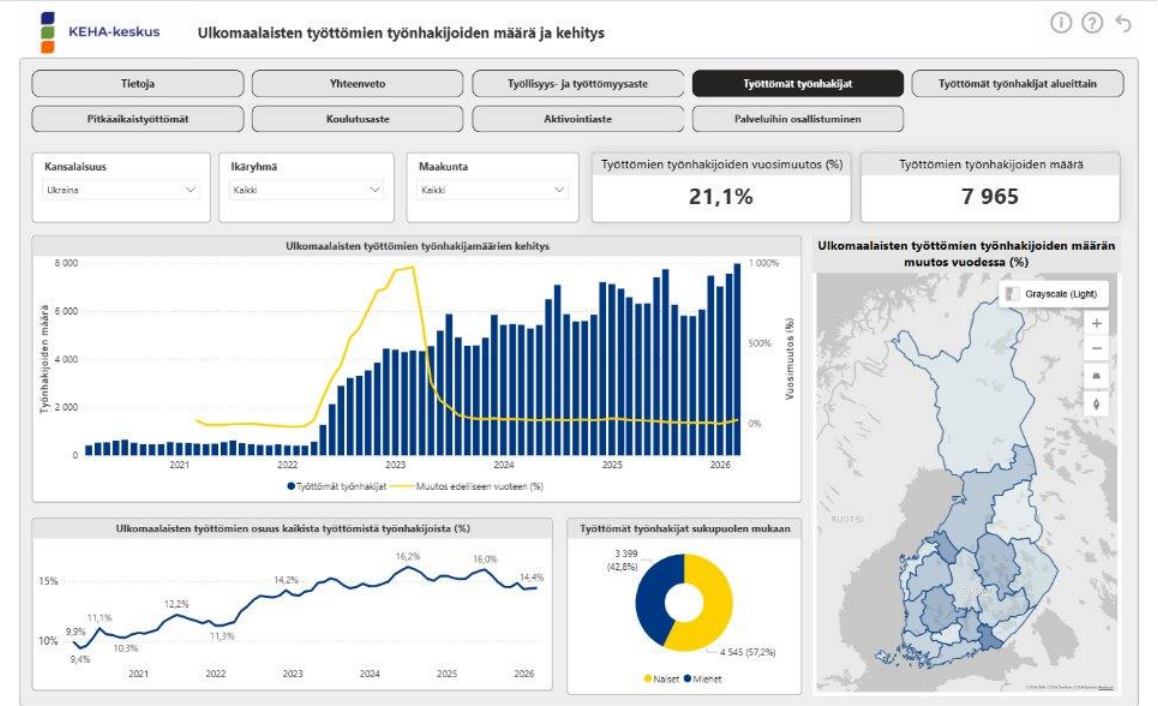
KEHA-keskus

Ulkomaalaisten työttömien työnhakijoiden määrä ja kehitys

Tietoja | Yhteenveto | Työllisyys- ja työttömyysaste | Työttömät työnhakijat | Työttömät työnhakijat alueittain

Pitkäaikaistyöttömät | Koulutusaste | Aktivointiaste | Palveluihin osallistuminen

Kansalaisuus
Ukraina

Ikäryhmä
Kaikki

Maakunta
Kaikki

Työttömien työnhakijoiden vuosimuutos (%)
21,1%

Työttömien työnhakijoiden määrä
7 965

Ulkomaalaisten työttömien työnhakijamäärien kehitys

8 000
6 000
4 000
2 000
0
Työnhakijoiden määrä

1 000%
500%
0%
Vuosimuutos (%)

2021 2022 2023 2024 2025 2026

Työttömät työnhakijat   Muutos edelliseen vuoteen (%)

Ulkomaalaisten työttömien työnhakijoiden määrän muutos vuodessa (%)

Grayscale (Light)

RUOTSI

Ulkomaalaisten työttömien osuus kaikista työttömistä työnhakijoista (%)

15%
10%
9,9%
9,4%
11,1%
10,3%
12,2%
11,3%
14,2%
16,2%
16,0%
14,4%

2021 2022 2023 2024 2025 2026

Työttömät työnhakijat sukupuolen mukaan

3 399
(42,8%)

4 545 (57,2%)

Naiset   Miehet